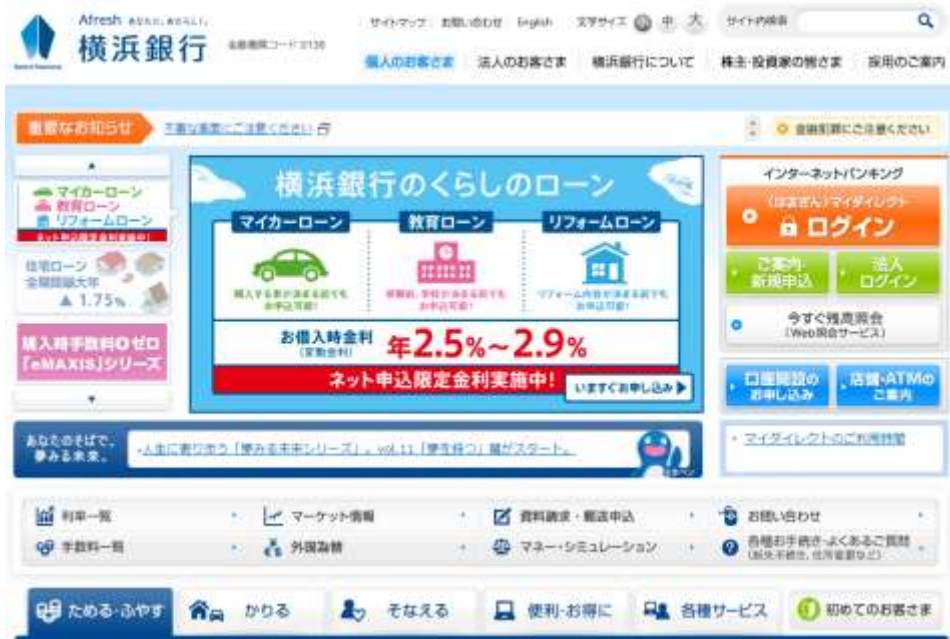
Afresh あなたに、あたらしく。
横浜銀行
金融機関コード 0138

サイトマップ お問い合わせ English 文字サイズ 小 中 大 サイト内検索 Q

個人のお客さま 法人のお客さま 横浜銀行について 株主・投資家の皆さま 採用のご案内

重要なお知らせ 不審な電話にご注意ください
金融犯罪にご注意ください

マイカーローン
教育ローン
リフォームローン
ネット申込限定金利実施中!

住宅ローン 金利引下げ幅拡大 年 ▲1.75%

購入時手数料0ゼロ「eMAXIS」シリーズ

横浜銀行のくらしのローン
マイカーローン 教育ローン リフォームローン
購入する車が決まる前でもお申込可能!
受験前、学校が決まる前でもお申込可能!
リフォーム内容が決まる前でもお申込可能!
お借入時金利 (変動金利) 年2.5%~2.9%
ネット申込限定金利実施中!
いますぐお申し込み

インターネットバンキング
〈はまぎん〉マイダイレクト
ログイン
ご案内・新規申込
法人ログイン
今すぐ残高照会 (Web照会サービス)
口座開設のお申し込み
店舗・ATMのご案内

あなたのそばで、夢みる未来。
人生に寄り添う「夢みる未来シリーズ」。vol.11「夢を持つ」編がスタート。

マイダイレクトのご利用時間

利率一覧
マーケット情報
資料請求・郵送申込
お問い合わせ
手数料一覧
外国為替
マネー・シミュレーション
各種お手続き・よくあるご質問 (紛失手続き、住所変更など)

ためる・ふやす
かりる
そなえる
便利・お得に
各種サービス
初めてのお客さま